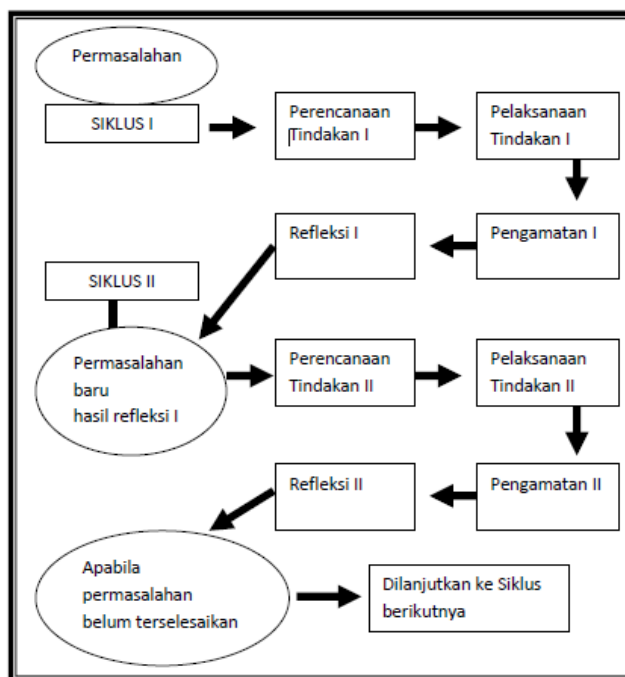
Permasalahan

SIKLUS I

Perencanaan Tindakan I

Pelaksanaan Tindakan I

Pengamatan I

Refleksi I

SIKLUS II

Permasalahan baru hasil refleksi I

Perencanaan Tindakan II

Pelaksanaan Tindakan II

Pengamatan II

Refleksi II

Apabila permasalahan belum terselesaikan

Dilanjutkan ke Siklus berikutnya